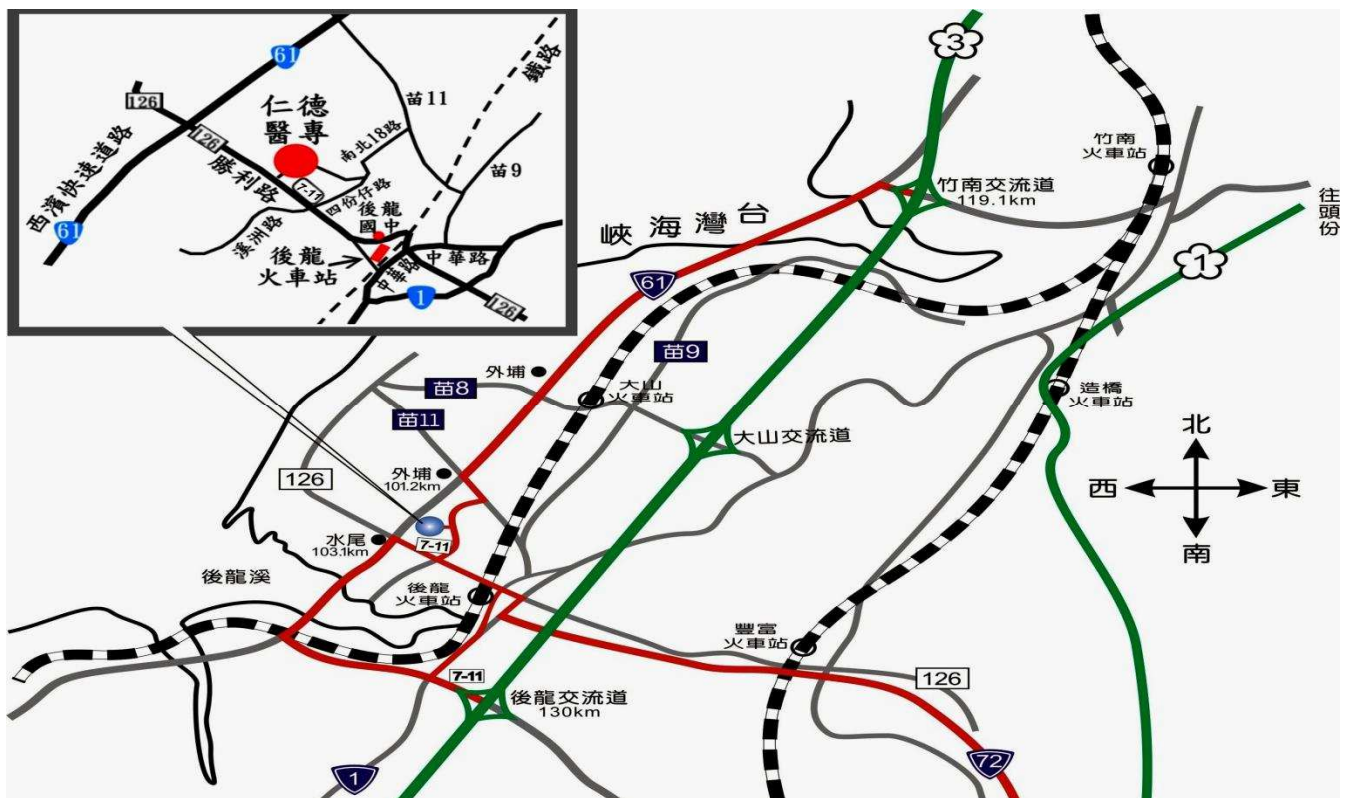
61
126
126
仁德
醫專
苗11
鐵路
西濱快速道路
勝利路
南北18路
苗9
7-11
四份仔路
後龍
國中
61
溪洲路
後龍
火車站
中華路
中華路
1
126

3
竹南
火車站
竹南交流道
119.1km
往
頭
份
峽海灣台
61
1
苗9
外埔
苗8
大山
火車站
造橋
火車站
苗11
大山交流道
北
126
外埔
101.2km
西
東
水尾
103.1km
7-11
南
後龍溪
後龍
火車站
豐富
火車站
126
7-11
後龍交流道
130km
1
72